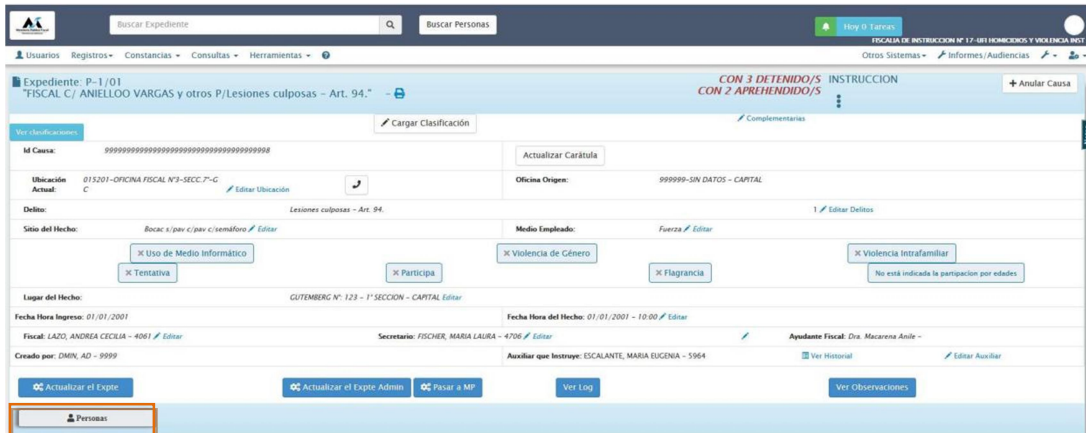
Buscar Expediente

Buscar Personas

Hoy 0 Tareas

FISCALIA DE INSTRUCCION Nº 17-UFI HOMICIDIOS Y VIOLENCIA INST

Usuarios Registros Constancias Consultas Herramientas

Otros Sistemas Informes/Audiencias

Expediente: P-1/01
"FISCAL C/ ANIELLOO VARGAS y otros P/Lesiones culposas - Art. 94."

CON 3 DETENIDO/S INSTRUCCION
CON 2 APREHENDIDO/S

Anular Causa

Ver clasificaciones

Cargar Clasificación

Complementarias

Id Causa: 999999999999999999999999999999999998

Actualizar Carátula

Ubicación Actual: 015201-OFICINA FISCAL N°3-SECC.7°-G C

Editar Ubicación

Oficina Origen: 999999-SIN DATOS - CAPITAL

Delito: Lesiones culposas - Art. 94.

1 Editar Delitos

Sitio del Hecho: Bocac s/pav c/pav c/semáforo Editar

Medio Empleado: Fuerza Editar

Uso de Medio Informático

Violencia de Género

Violencia Intrafamiliar

Tentativa

Participa

Flagrancia

No está indicada la partipacion por edades

Lugar del Hecho: GUTEMBERG N°: 123 - 1° SECCION - CAPITAL Editar

Fecha Hora Ingreso: 01/01/2001

Fecha Hora del Hecho: 01/01/2001 - 10:00 Editar

Fiscal: LAZO, ANDREA CECILIA - 4061 Editar

Secretario: FISCHER, MARIA LAURA - 4706 Editar

Ayudante Fiscal: Dra. Macarena Anile -

Creado por: DMIN, AD - 9999

Auxiliar que Instruye: ESCALANTE, MARIA EUGENIA - 5964

Ver Historial

Editar Auxiliar

Actualizar el Expte

Actualizar el Expte Admin

Pasar a MP

Ver Log

Ver Observaciones

Personas